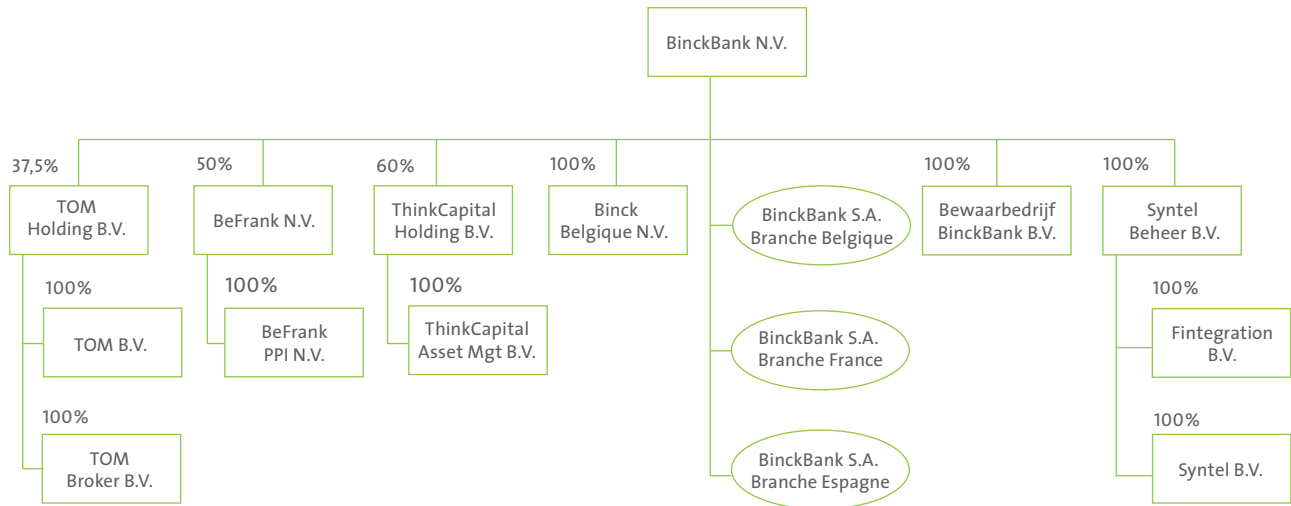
BinckBank N.V.

37,5%
TOM Holding B.V.

100%
TOM B.V.

100%
TOM Broker B.V.

50%
BeFrank N.V.

100%
BeFrank PPI N.V.

60%
ThinkCapital Holding B.V.

100%
ThinkCapital Asset Mgt B.V.

100%
Binck Belgique N.V.

BinckBank S.A. Branche Belgique

BinckBank S.A. Branche France

BinckBank S.A. Branche Espagne

100%
Bewaarbedrijf BinckBank B.V.

100%
Syntel Beheer B.V.

100%
Fintegration B.V.

100%
Syntel B.V.